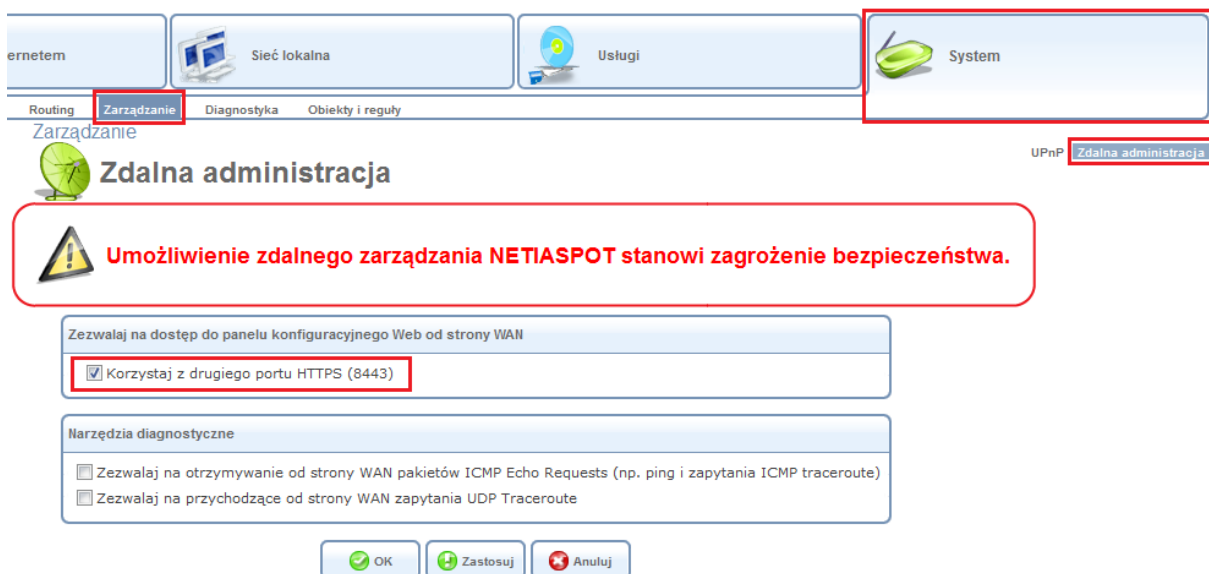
ernetem

Sieć lokalna

Usługi

System

Routing Zarządzanie Diagnostyka Obiekty i reguły

Zarządzanie

UPnP Zdalna administracja

Zdalna administracja

Umożliwienie zdalnego zarządzania NETIASPOT stanowi zagrożenie bezpieczeństwa.

Zezwalaj na dostęp do panelu konfiguracyjnego Web od strony WAN

Korzystaj z drugiego portu HTTPS (8443)

Narzędzia diagnostyczne

Zezwalaj na otrzymywanie od strony WAN pakietów ICMP Echo Requests (np. ping i zapytania ICMP traceroute)

Zezwalaj na przychodzące od strony WAN zapytania UDP Traceroute

OK Zastosuj Anuluj